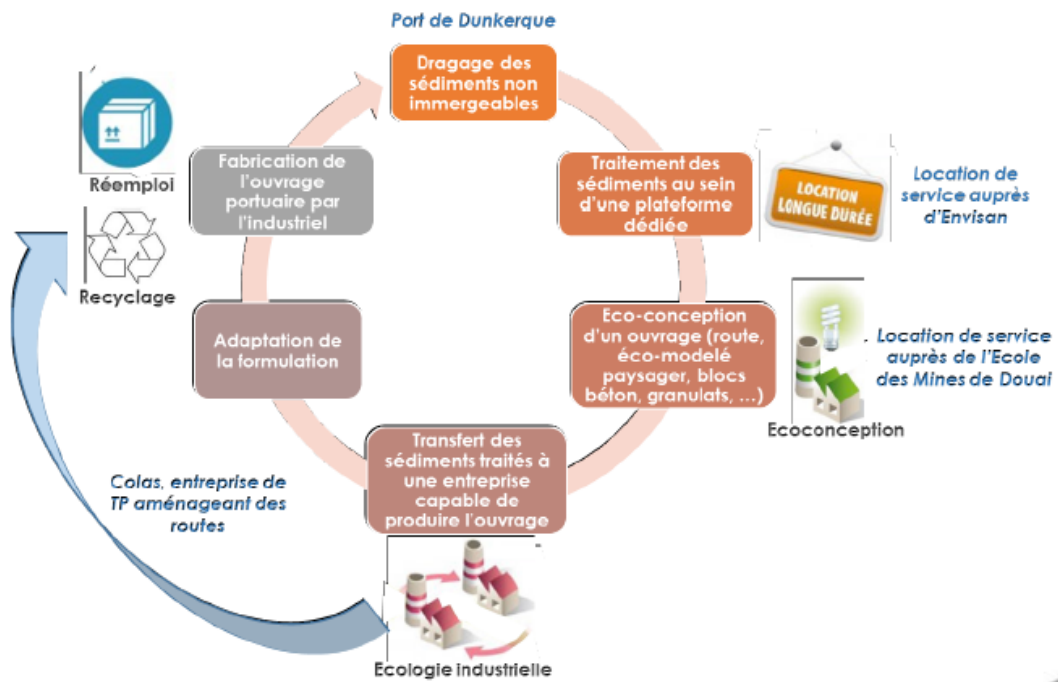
Port de Dunkerque

Dragage des sédiments non immergeables

Traitement des sédiments au sein d'une plateforme dédiée

LOCATION LONGUE DURÉE

Location de service auprès d'Envisan

Eco-conception d'un ouvrage (route, éco-modelé paysager, blocs béton, granulats, …)

Location de service auprès de l'Ecole des Mines de Douai

Ecoconception

Transfert des sédiments traités à une entreprise capable de produire l'ouvrage

Ecologie industrielle

Colas, entreprise de TP aménageant des routes

Adaptation de la formulation

Fabrication de l'ouvrage portuaire par l'industriel

Réemploi

Recyclage